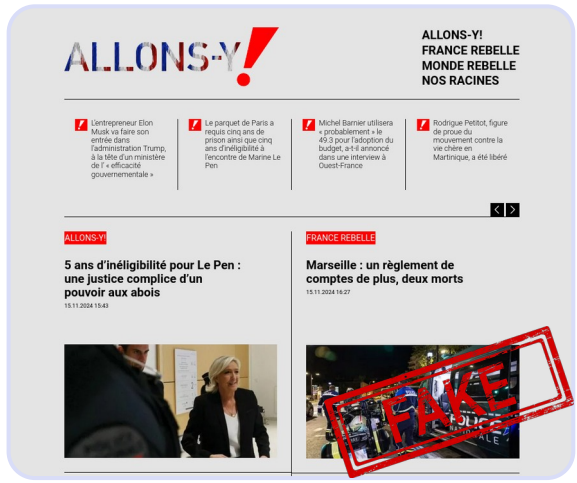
ALLONS-Y!

ALLONS-Y!
FRANCE REBELLE
MONDE REBELLE
NOS RACINES

L'entrepreneur Elon Musk va faire son entrée dans l'administration Trump, à la tête d'un ministère de l' « efficacité gouvernementale »

Le parquet de Paris a requis cinq ans de prison ainsi que cinq ans d'inéligibilité à l'encontre de Marine Le Pen

Michel Barnier utilisera « probablement » le 49.3 pour l'adoption du budget, a-t-il annoncé dans une interview à Ouest-France

Rodrigue Petitot, figure de proue du mouvement contre la vie chère en Martinique, a été libéré

ALLONS-Y!

5 ans d'inéligibilité pour Le Pen : une justice complice d'un pouvoir aux abois

15.11.2024 15:43

FRANCE REBELLE

Marseille : un règlement de comptes de plus, deux morts

15.11.2024 16:27

FAKE